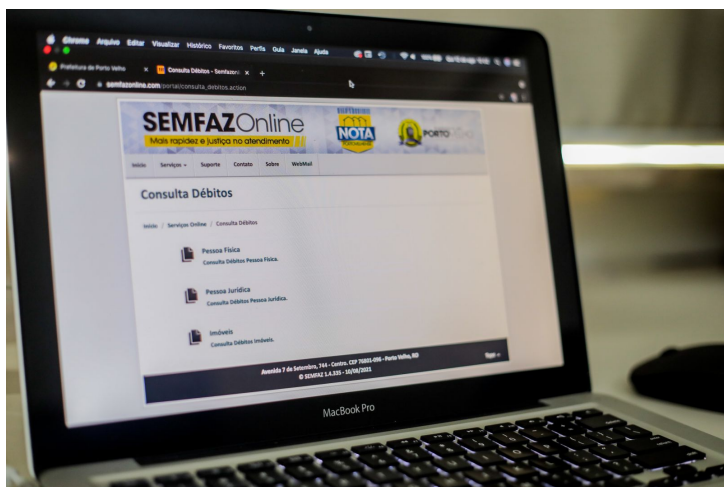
Chrome Arquivo Editar Visualizar Histórico Favoritos Perfis Guia Janela Ajuda

Prefeitura de Porto Velho
Consulta Débitos - Semfazonl
semfazonline.com/portal/consulta_debitos.action

SEMFAZOnline
Mais rapidez e justiça no atendimento

NOTA
PORTO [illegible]

Início Serviços Suporte Contato Sobre WebMail

Consulta Débitos

Início / Serviços Online / Consulta Débitos

Pessoa Física
Consulta Débitos Pessoa Física.

Pessoa Jurídica
Consulta Débitos Pessoa Jurídica.

Imóveis
Consulta Débitos Imóveis.

Avenida 7 de Setembro, 744 - Centro. CEP 76801-096 - Porto Velho, RO
© SEMFAZ 1.4.335 - 10/08/2021

MacBook Pro